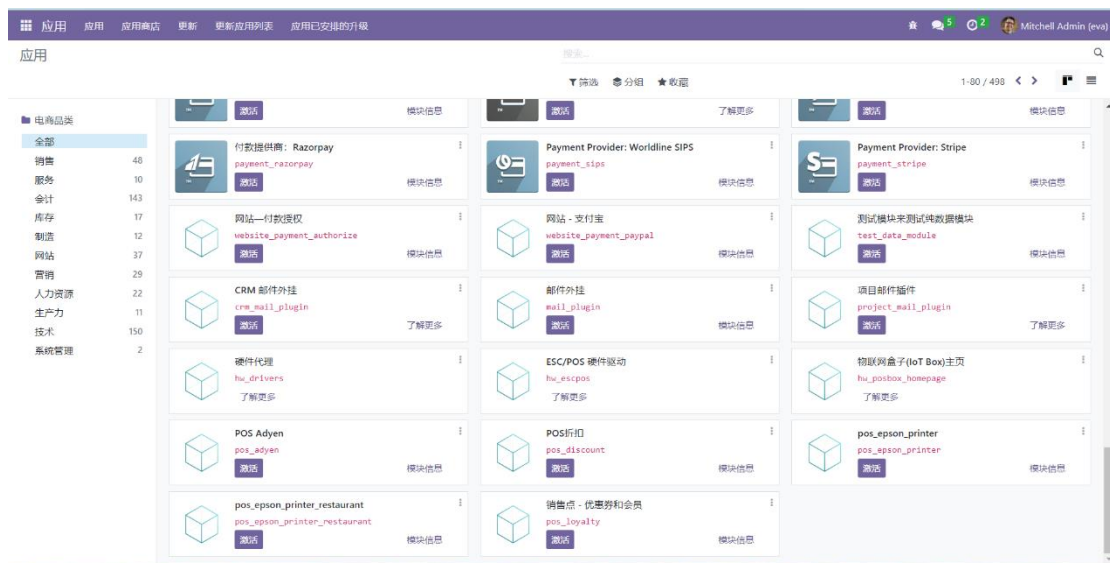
应用 应用 应用商店 更新 更新应用列表 应用已安排的升级

5 2 Mitchell Admin (eva)

应用

搜索...

筛选 分组 收藏

1-80 / 498

激活 模块信息
激活 了解更多
激活 模块信息

电商品类

全部
销售 48
服务 10
会计 143
库存 17
制造 12
网站 37
营销 29
人力资源 22
生产力 11
技术 150
系统管理 2

付款提供商：Razorpay
payment_razorpay
激活 模块信息

Payment Provider: Worldline SIPS
payment_sips
激活 模块信息

Payment Provider: Stripe
payment_stripe
激活 模块信息

网站一付款授权
website_payment_authorize
激活 模块信息

网站 - 支付宝
website_payment_paypal
激活 模块信息

测试模块来测试数据模块
test_data_module
激活 模块信息

CRM 邮件外挂
crm_mail_plugin
激活 了解更多

邮件外挂
mail_plugin
激活 模块信息

项目邮件插件
project_mail_plugin
激活 了解更多

硬件代理
hw_drivers
了解更多

ESC/POS 硬件驱动
hw_escpos
了解更多

物联网盒子(IoT Box)主页
hw_posbox_homepage
了解更多

POS Adyen
pos_adyen
激活 模块信息

POS折扣
pos_discount
激活 模块信息

pos_epson_printer
pos_epson_printer
激活 模块信息

pos_epson_printer_restaurant
pos_epson_printer_restaurant
激活 模块信息

销售点 - 优惠券和会员
pos_loyalty
激活 模块信息